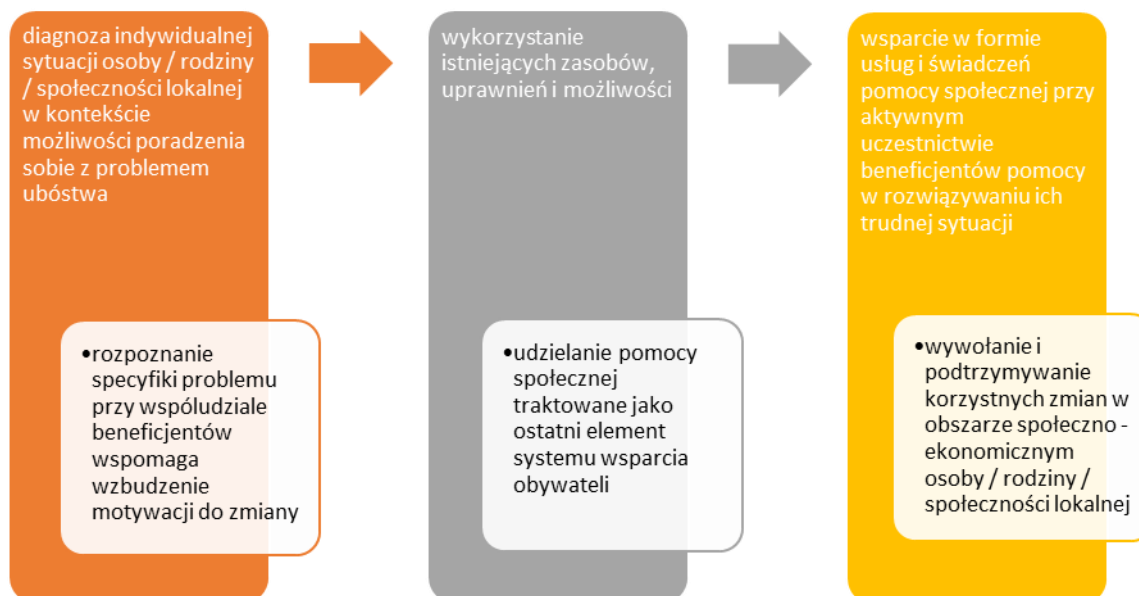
diagnoza indywidualnej sytuacji osoby / rodziny / społeczności lokalnej w kontekście możliwości poradzenia sobie z problemem ubóstwa

•rozpoznanie specyfiki problemu przy współudziale beneficjentów wspomaga wzbudzenie motywacji do zmiany

wykorzystanie istniejących zasobów, uprawnień i możliwości

•udzielanie pomocy społecznej traktowane jako ostatni element systemu wsparcia obywateli

wsparcie w formie usług i świadczeń pomocy społecznej przy aktywnym uczestnictwie beneficjentów pomocy w rozwiązywaniu ich trudnej sytuacji

•wywołanie i podtrzymywanie korzystnych zmian w obszarze społeczno - ekonomicznym osoby / rodziny / społeczności lokalnej